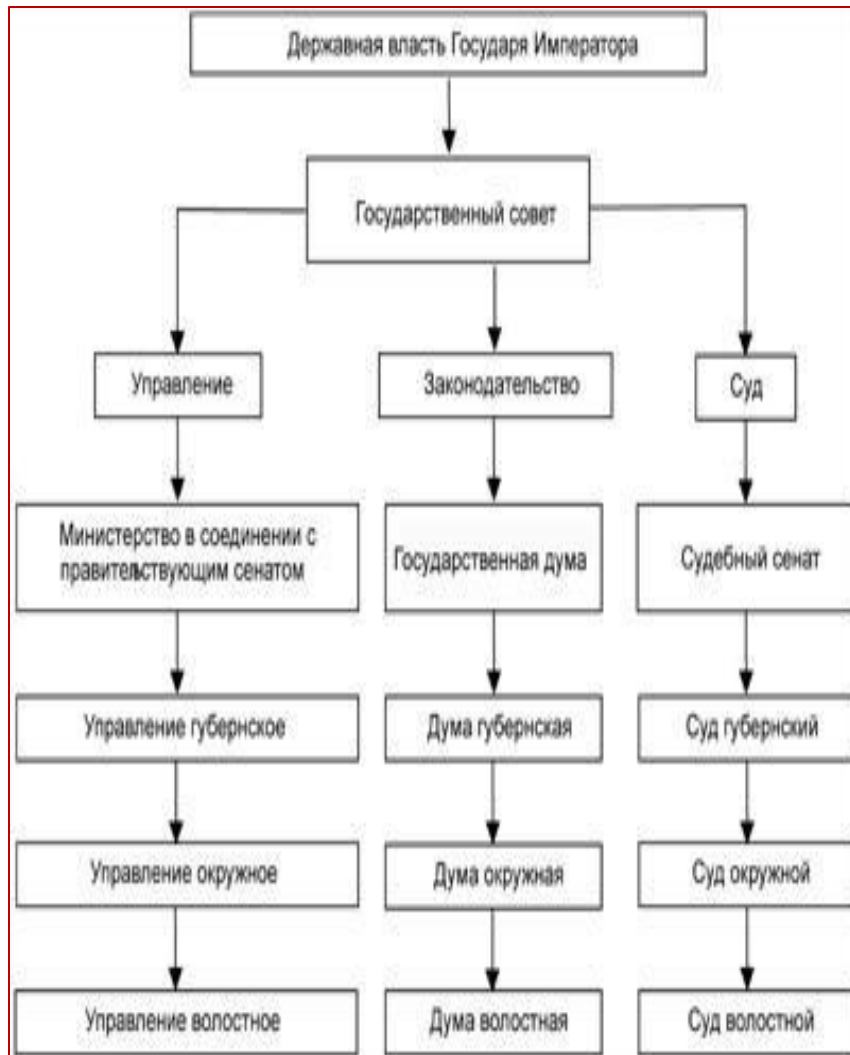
Державная власть Государя Императора

Государственный совет

Управление

Законодательство

Суд

Министерство в соединении с правительствующим сенатом

Государственная дума

Судебный сенат

Управление губернское

Дума губернская

Суд губернский

Управление окружное

Дума окружная

Суд окружной

Управление волостное

Дума волостная

Суд волостной